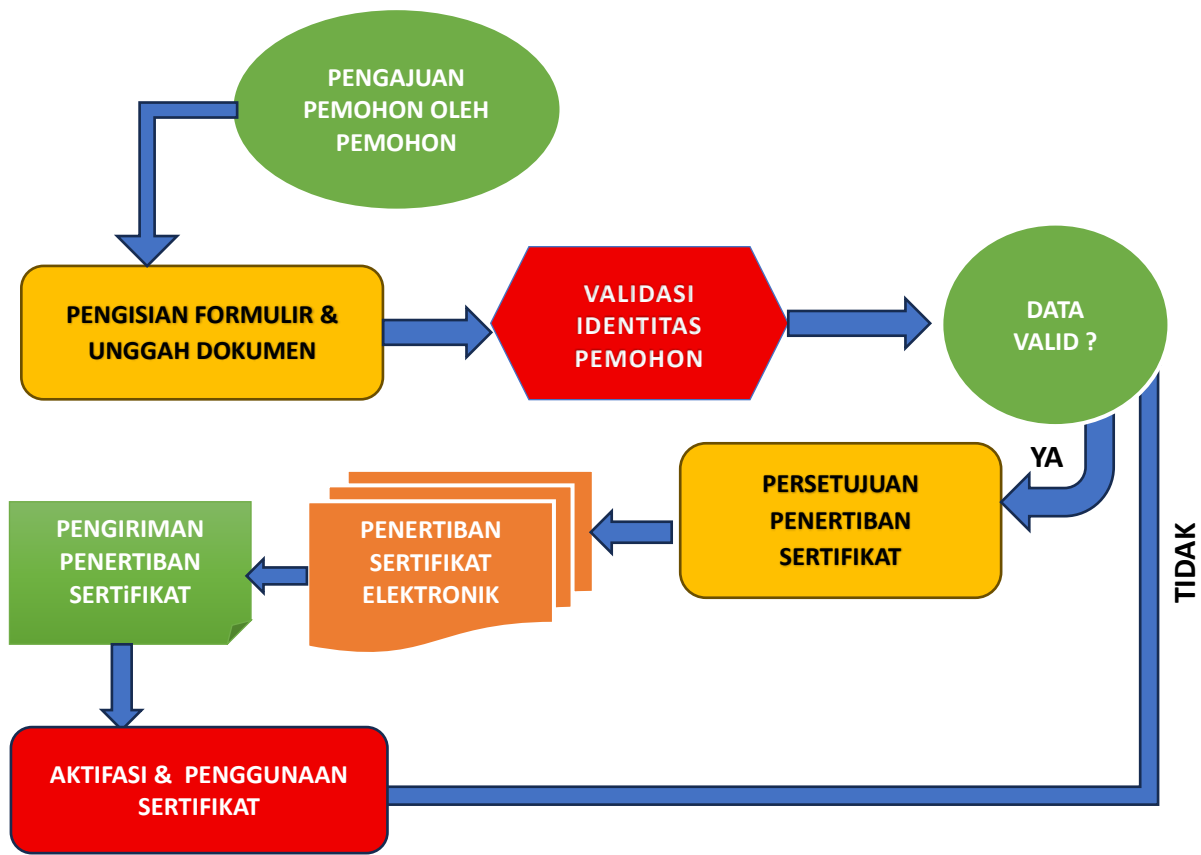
PENGAJUAN PEMOHON OLEH PEMOHON

PENGISIAN FORMULIR & UNGGAH DOKUMEN

VALIDASI IDENTITAS PEMOHON

DATA VALID ?

YA

TIDAK

PERSETUJUAN PENERTIBAN SERTIFIKAT

PENERTIBAN SERTIFIKAT ELEKTRONIK

PENGIRIMAN PENERTIBAN SERTiFIKAT

AKTIFASI & PENGGUNAAN SERTIFIKAT